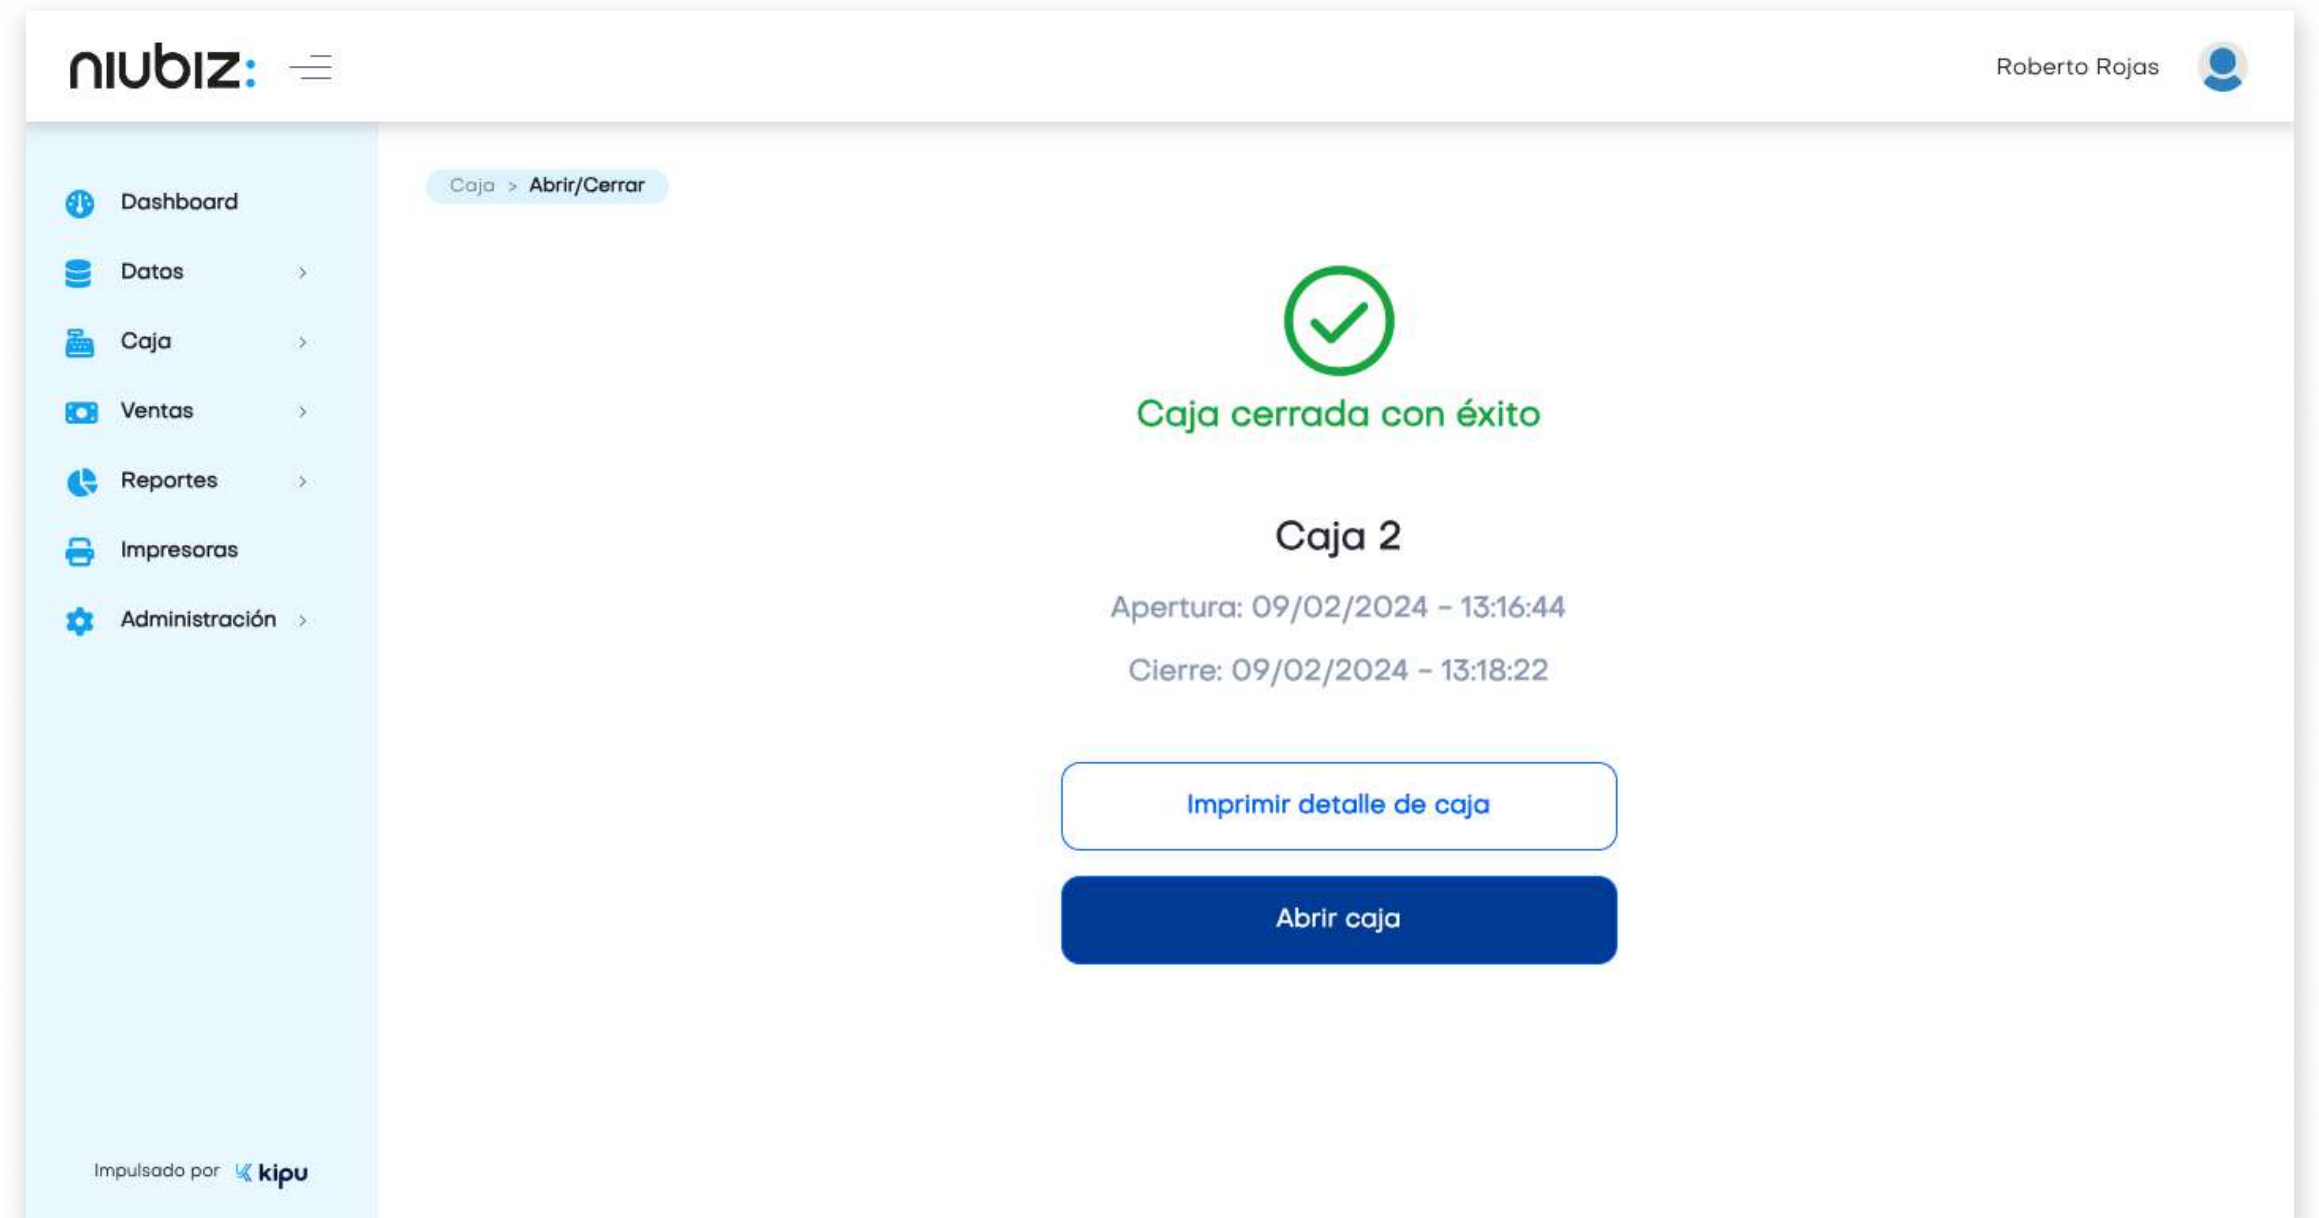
niubiz:

Roberto Rojas

Dashboard

Datos

Caja

Ventas

Reportes

Impresoras

Administración

Impulsado por kipu

Caja > Abrir/Cerrar

Caja cerrada con éxito

Caja 2

Apertura: 09/02/2024 - 13:16:44

Cierre: 09/02/2024 - 13:18:22

Imprimir detalle de caja

Abrir caja